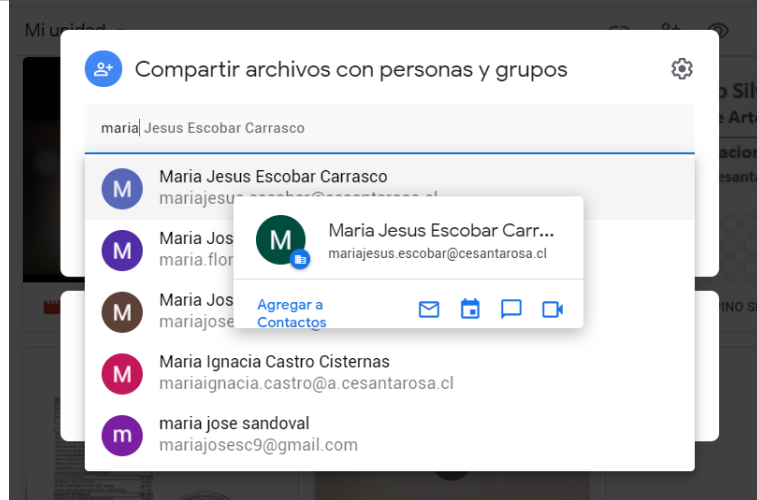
Mi unidad

Compartir archivos con personas y grupos

maria Jesus Escobar Carrasco

M Maria Jesus Escobar Carrasco
mariajesus.escobar@cesantarosa.cl

M Maria Jos
maria.flor

M Maria Jos
mariajose

M Maria Jesus Escobar Carr...
mariajesus.escobar@cesantarosa.cl

Agregar a Contactos

M Maria Ignacia Castro Cisternas
mariaignacia.castro@a.cesantarosa.cl

m maria jose sandoval
mariajosesc9@gmail.com